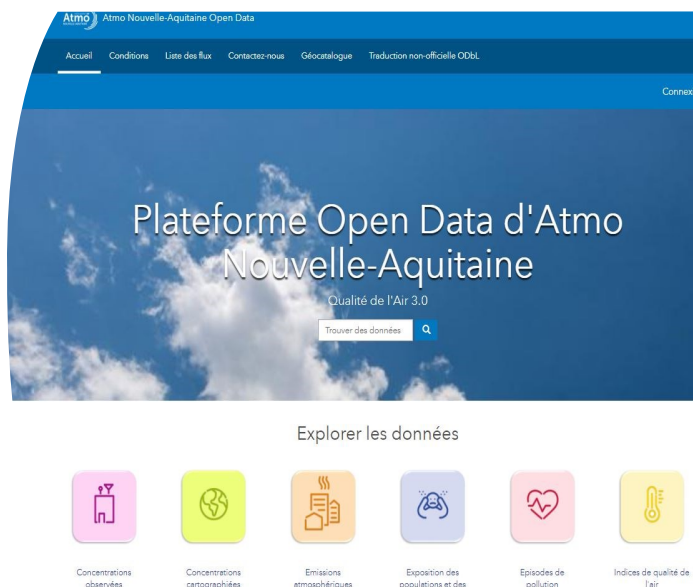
Atmo Atmo Nouvelle-Aquitaine Open Data

Accueil Conditions Liste des flux Contactez-nous Géocatalogue Traduction non-officielle ODbL

Connex

Plateforme Open Data d'Atmo Nouvelle-Aquitaine

Qualité de l'Air 3.0

Trouver des données

Explorer les données

Concentrations observées

Concentrations cartographiées

Emissions atmosphériques

Exposition des populations et des

Episodes de pollution

Indices de qualité de l'air